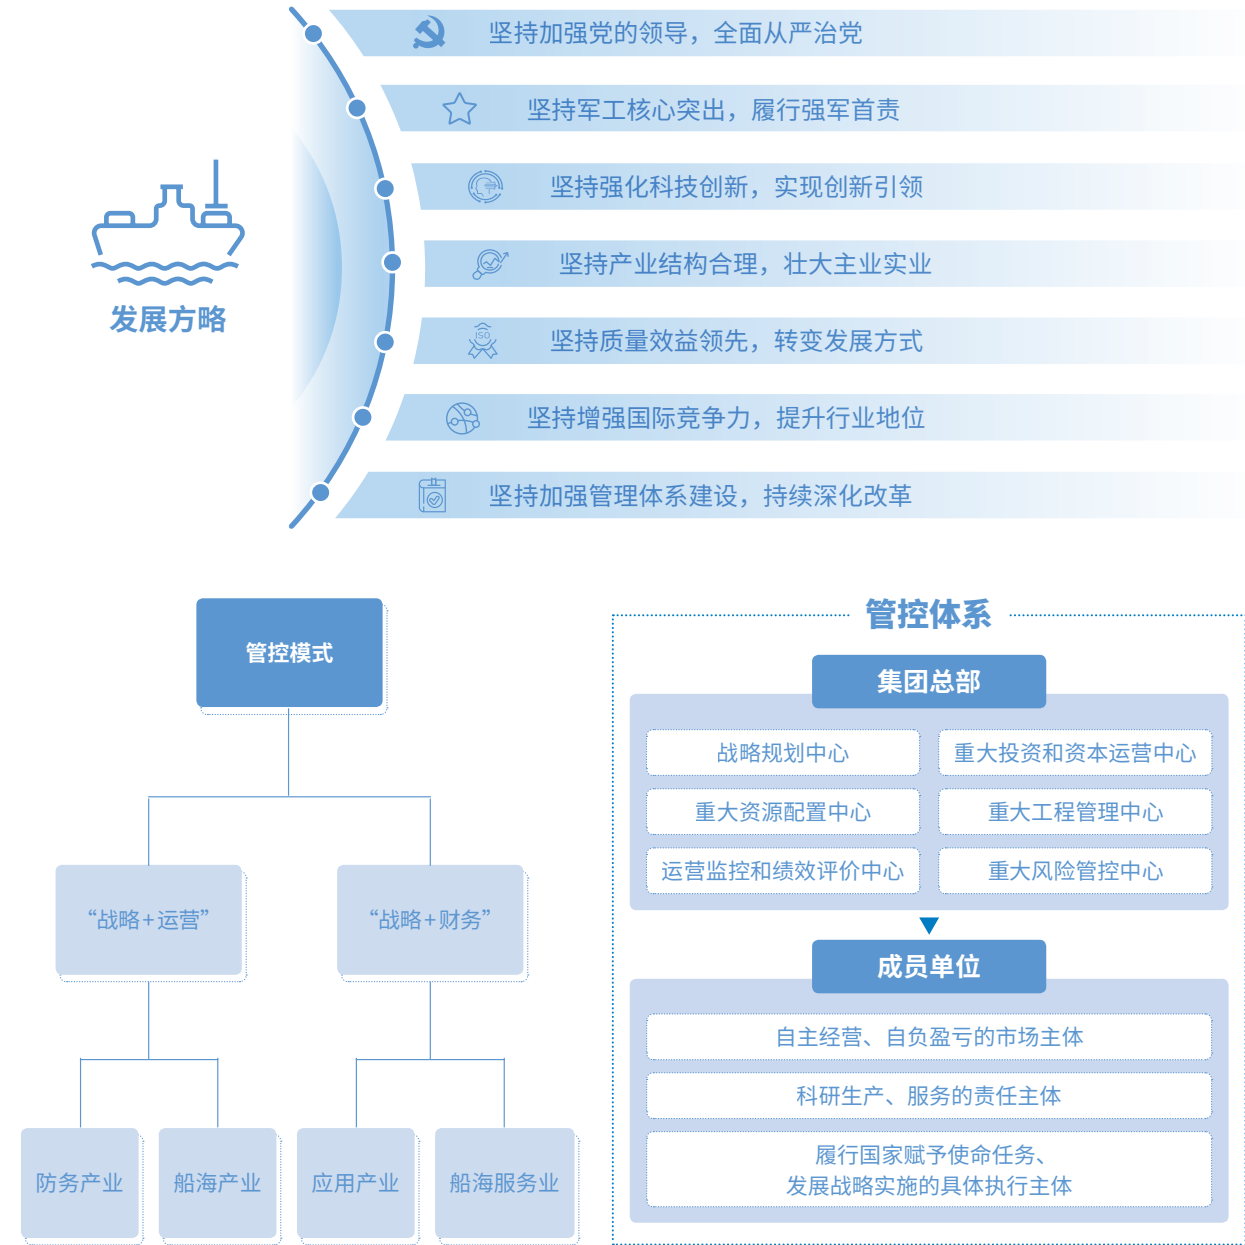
发展方略

坚持加强党的领导，全面从严治党

坚持军工核心突出，履行强军首责

坚持强化科技创新，实现创新引领

坚持产业结构合理，壮大主业实业

坚持质量效益领先，转变发展方式

坚持增强国际竞争力，提升行业地位

坚持加强管理体系建设，持续深化改革

管控模式

“战略+运营”

“战略+财务”

防务产业

船海产业

应用产业

船海服务业

管控体系

集团总部

战略规划中心

重大投资和资本运营中心

重大资源配置中心

重大工程管理中心

运营监控和绩效评价中心

重大风险管控中心

成员单位

自主经营、自负盈亏的市场主体

科研生产、服务的责任主体

履行国家赋予使命任务、发展战略实施的具体执行主体